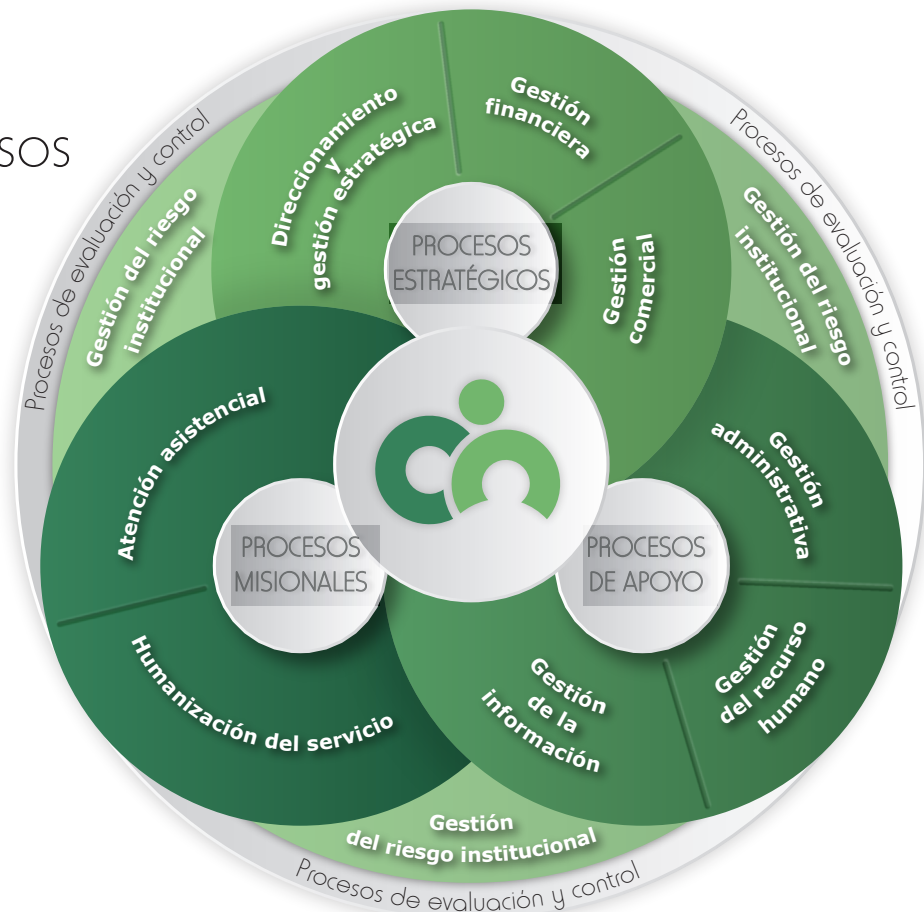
SOS

Procesos de evaluación y control

Gestión del riesgo institucional

Direccionamiento y gestión estratégica

Gestión financiera

Procesos de evaluación y control

Gestión del riesgo institucional

PROCESOS ESTRATÉGICOS

Gestión comercial

Atención asistencial

Gestión administrativa

PROCESOS MISIONALES

PROCESOS DE APOYO

Humanización del servicio

Gestión de la información

Gestión del recurso humano

Gestión del riesgo institucional

Procesos de evaluación y control